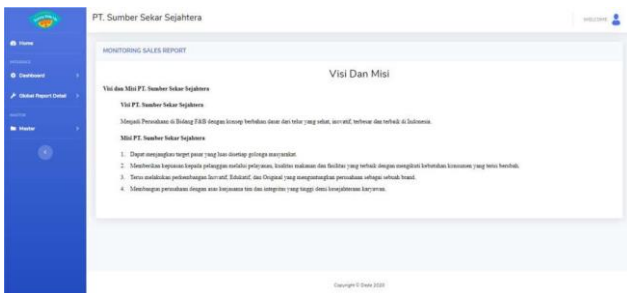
PT. Sumber Sekar Sejahtera

WELCOME

Home

Dashboard

Global Report Detail

Master

MONITORING SALES REPORT

Visi Dan Misi

Visi dan Misi PT. Sumber Sekar Sejahtera

Visi PT. Sumber Sekar Sejahtera

Menjadi Perusahaan di Bidang F&B dengan konsep berbahan dasar dari telur yang sehat, inovatif, terbesar dan terbaik di Indonesia.

Misi PT. Sumber Sekar Sejahtera

1. Dapat menjangkau target pasar yang luas disetiap golongan masyarakat.
2. Memberikan kepuasan kepada pelanggan melalui pelayanan, kualitas makanan dan fasilitas yang terbaik dengan mengikuti kebutuhan konsumen yang terus berubah.
3. Terus melakukan perkembangan Inovatif, Edukatif, dan Original yang mengantarkan perusahaan sebagai sebuah brand.
4. Membangun perusahaan dengan azas kerjasama tim dan integritas yang tinggi demi kesejahteraan karyawan.

Copyright © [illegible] 2020